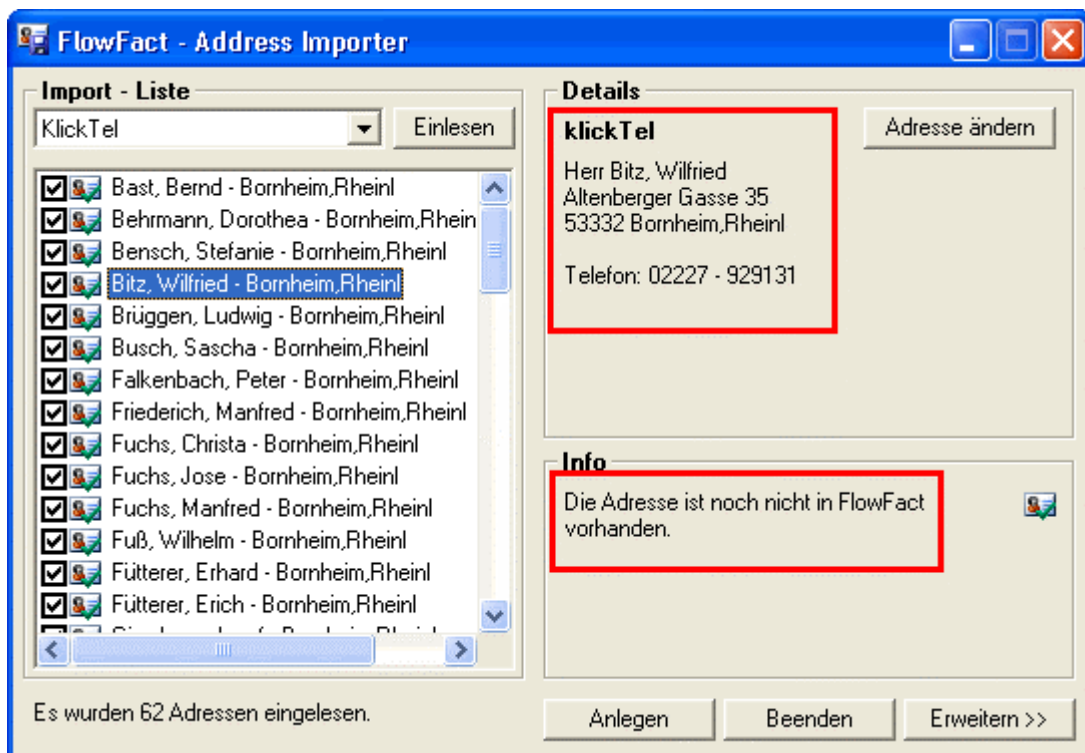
FlowFact - Address Importer

Import - Liste

KlickTel

Einlesen

Bast, Bernd - Bornheim,Rheinl
Behrmann, Dorothea - Bornheim,Rhein
Bensch, Stefanie - Bornheim,Rheinl
Bitz, Wilfried - Bornheim,Rheinl
Brüggen, Ludwig - Bornheim,Rheinl
Busch, Sascha - Bornheim,Rheinl
Falkenbach, Peter - Bornheim,Rheinl
Friederich, Manfred - Bornheim,Rheinl
Fuchs, Christa - Bornheim,Rheinl
Fuchs, Jose - Bornheim,Rheinl
Fuchs, Manfred - Bornheim,Rheinl
Fuß, Wilhelm - Bornheim,Rheinl
Fütterer, Erhard - Bornheim,Rheinl
Fütterer, Erich - Bornheim,Rheinl
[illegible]

Details

klickTel

Herr Bitz, Wilfried
Altenberger Gasse 35
53332 Bornheim,Rheinl

Telefon: 02227 - 929131

Adresse ändern

Info

Die Adresse ist noch nicht in FlowFact vorhanden.

Es wurden 62 Adressen eingelesen.

Anlegen

Beenden

Erweitern >>